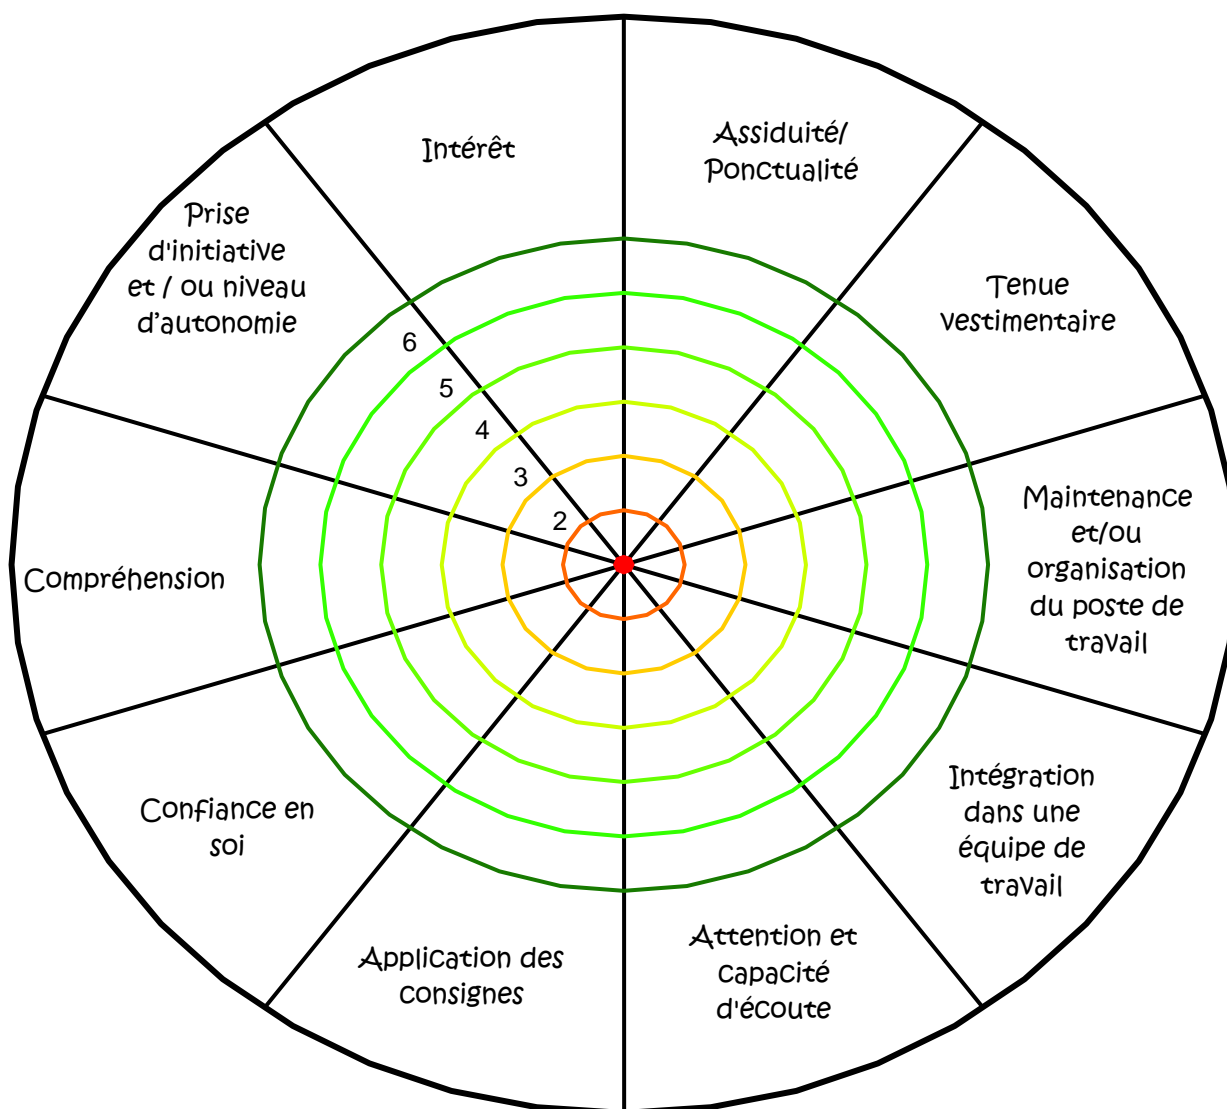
Intérêt

Assiduité/ Ponctualité

Tenue vestimentaire

Maintenance et/ou organisation du poste de travail

Intégration dans une équipe de travail

Attention et capacité d'écoute

Application des consignes

Confiance en soi

Compréhension

Prise d'initiative et / ou niveau d'autonomie

6
5
4
3
2